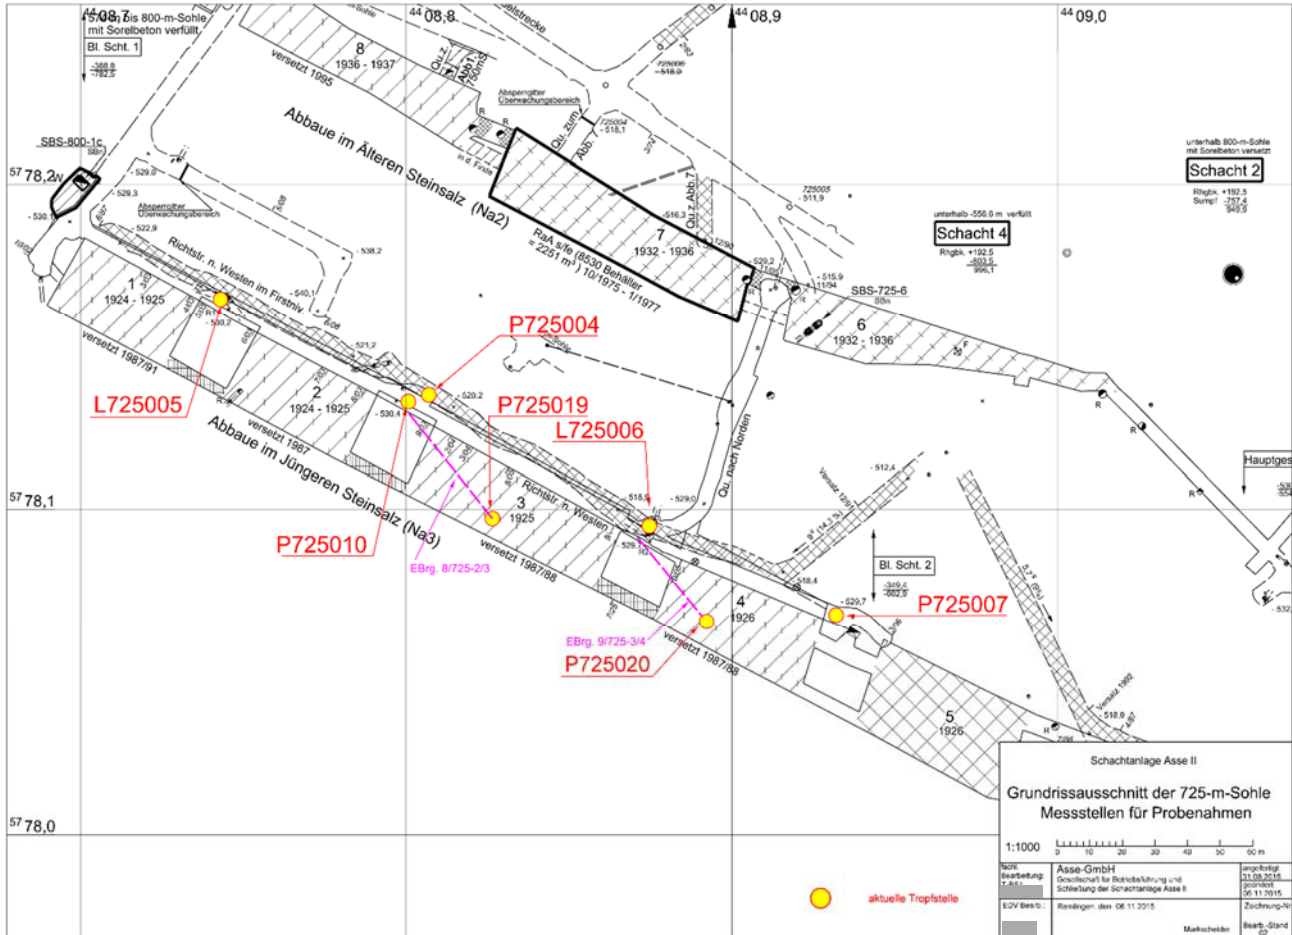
$^{44}$08,7
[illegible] bis 800-m-Sohle mit Sorelbeton verfüllt
Bl. Scht. 1
-368,9
-782,5
$^{44}$08,8
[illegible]strecke
$^{44}$08,9
$^{44}$09,0
8
1936 - 1937
versetzt 1995
Qu. z. Abb. 7
725005
-518,9
Absperrgitter Überwachungsbereich
725004
-518,1
Qu. zum Abb.
SBS-800-1c
$^{57}$78,2
-529,0
-529,3
-530,1
Absperrgitter Überwachungsbereich
522,9
Abbaue im Älteren Steinsalz (Na2)
RaA s/fe (8530 Behälter = 2251 m³) 10/1975 - 1/1977
7
1932 - 1936
Qu. z. Abb. 7
-516,3
725005
511,9
unterhalb 800-m-Sohle mit Sorelbeton versetzt
Schacht 2
Rhgbk. +192,5
Sumpf -757,4
949,9
unterhalb -556,0 m verfüllt
Schacht 4
Rhgbk. +192,5
-803,6
996,1
-538,2
Richtstr. n. Westen im Firstniv.
1
1924 - 1925
-540,1
-530,2
-529,2
-515,9
SBS-725-6
6
1932 - 1936
P725004
521,2
versetzt 1987/91
L725005
2
1924 - 1925
-520,2
-530,4
P725019
L725006
versetzt 1987
Abbaue im Jüngeren Steinsalz (Na3)
Richtstr. n. Westen
3
1925
518,9
-529,0
Qu. nach Norden
-512,4
Versatz 12/9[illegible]
Hauptges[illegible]
$^{57}$78,1
P725010
versetzt 1987/88
EBrg. 8/725-2/3
Bl. Scht. 2
-349,4
-882,9
518,4
-529,7
P725007
4
1926
EBrg. 9/725-3/4
versetzt 1987/88
P725020
5
1926
Versatz 1992
-510,9
Schachtanlage Asse II
Grundrissausschnitt der 725-m-Sohle
Messstellen für Probenahmen
$^{57}$78,0
1:1000
0 10 20 30 40 50 60 m
fachl. Bearbeitung:
Asse-GmbH
Gesellschaft für Betriebsführung und Schließung der Schachtanlage Asse II
angefertigt 31.08.2015
geändert 06.11.2015
aktuelle Tropfstelle
EDV Bearb.:
Remlingen, den 06.11.2015
Markscheider
Zeichnung-Nr.
Bearb.-Stand